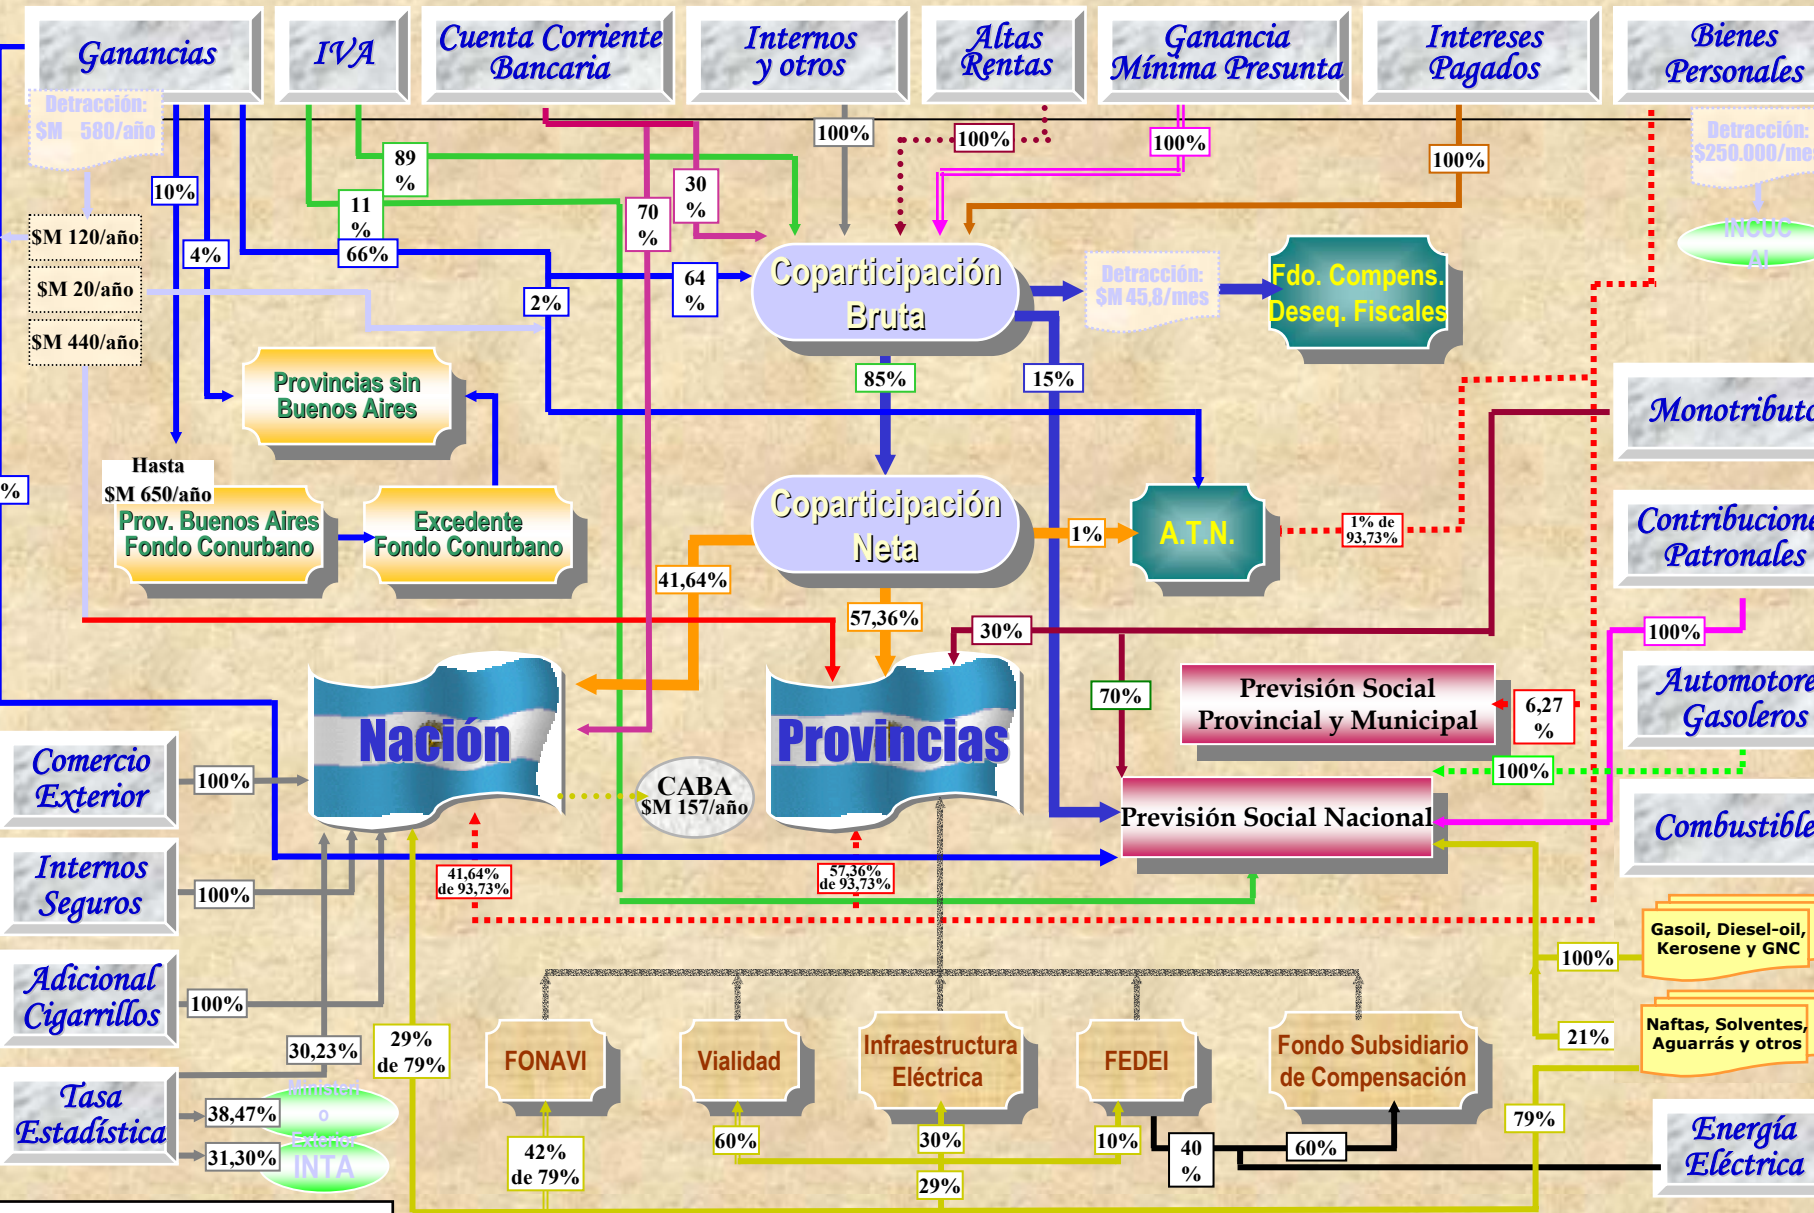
Ganancias

IVA

Cuenta Corriente Bancaria

Internos y otros

Altas Rentas

Ganancia Mínima Presunta

Intereses Pagados

Bienes Personales

Detracción: $M 580/año

Detracción: $250.000/mes

INCUC AI

10%

4%

66%

11 %

89 %

70 %

30 %

100%

100%

100%

100%

2%

64 %

$M 120/año

$M 20/año

$M 440/año

Coparticipación Bruta

Detracción: $M 45,8/mes

Fdo. Compens. Deseq. Fiscales

Provincias sin Buenos Aires

85%

15%

Hasta $M 650/año

Prov. Buenos Aires Fondo Conurbano

Excedente Fondo Conurbano

Coparticipación Neta

1%

A.T.N.

1% de 93,73%

Monotributo

Contribuciones Patronales

%

41,64%

57,36%

30%

100%

Nación

Provincias

70%

Previsión Social Provincial y Municipal

6,27 %

Automotores Gasoleros

100%

Comercio Exterior

100%

CABA $M 157/año

Previsión Social Nacional

Combustible

Internos Seguros

100%

41,64% de 93,73%

57,36% de 93,73%

Gasoil, Diesel-oil, Kerosene y GNC

100%

Adicional Cigarrillos

100%

30,23%

29% de 79%

FONAVI

Vialidad

Infraestructura Eléctrica

FEDEI

Fondo Subsidiario de Compensación

21%

Naftas, Solventes, Aguarrás y otros

Tasa Estadística

38,47%

31,30%

Ministerio Exterior

INTA

42% de 79%

60%

30%

10%

40 %

60%

79%

Energía Eléctrica

29%